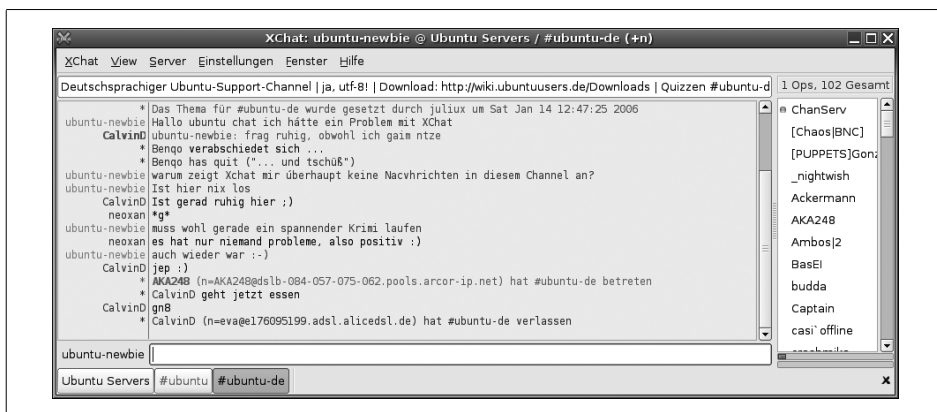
XChat: ubuntu-newbie @ Ubuntu Servers / #ubuntu-de (+n)

XChat View Server Einstellungen Fenster Hilfe

Deutschsprachiger Ubuntu-Support-Channel | ja, utf-8! | Download: http://wiki.ubuntuusers.de/Downloads | Quizzen #ubuntu-d

1 Ops, 102 Gesamt

| | |
|---|---|
| * | Das Thema für #ubuntu-de wurde gesetzt durch juliux um Sat Jan 14 12:47:25 2006 |
| ubuntu-newbie | Hallo ubuntu chat ich hätte ein Problem mit XChat |
| CalvinD | ubuntu-newbie: frag ruhig, obwohl ich gaim ntze |
| * | Benqo verabschiedet sich ... |
| * | Benqo has quit ("... und tschüß") |
| ubuntu-newbie | warum zeigt Xchat mir überhaupt keine Nacvhrichten in diesem Channel an? |
| ubuntu-newbie | Ist hier nix los |
| CalvinD | Ist gerad ruhig hier ;) |
| neoxan | *g* |
| ubuntu-newbie | muss wohl gerade ein spannender Krimi laufen |
| neoxan | es hat nur niemand probleme, also positiv :) |
| ubuntu-newbie | auch wieder war :-) |
| CalvinD | jep :) |
| * | AKA248 (n=AKA248@dslb-084-057-075-062.pools.arcor-ip.net) hat #ubuntu-de betreten |
| * | CalvinD geht jetzt essen |
| CalvinD | gn8 |
| * | CalvinD (n=eva@e176095199.adsl.alicedsl.de) hat #ubuntu-de verlassen |

ChanServ
[Chaos|BNC]
[PUPPETS]Gonz
_nightwish
Ackermann
AKA248
Ambos|2
BasEI
budda
Captain
casi`offline
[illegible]

ubuntu-newbie

Ubuntu Servers | #ubuntu | #ubuntu-de

x